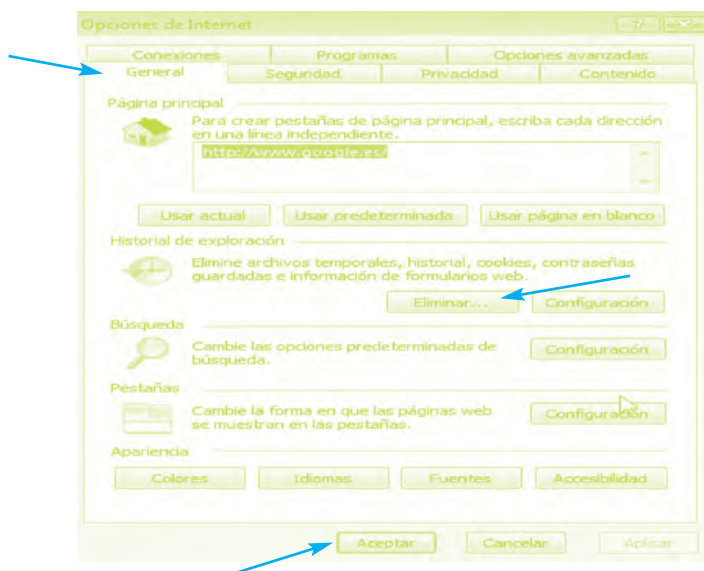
Opciones de Internet

Conexiones | Programas | Opciones avanzadas
General | Seguridad | Privacidad | Contenido

Página principal

Para crear pestañas de página principal, escriba cada dirección en una línea independiente.

http://www.google.es/

Usar actual | Usar predeterminada | Usar página en blanco

Historial de exploración

Elimine archivos temporales, historial, cookies, contraseñas guardadas e información de formularios web.

Eliminar... | Configuración

Búsqueda

Cambie las opciones predeterminadas de búsqueda.

Configuración

Pestañas

Cambie la forma en que las páginas web se muestran en las pestañas.

Configuración

Apariencia

Colores | Idiomas | Fuentes | Accesibilidad

Aceptar | Cancelar | Aplicar